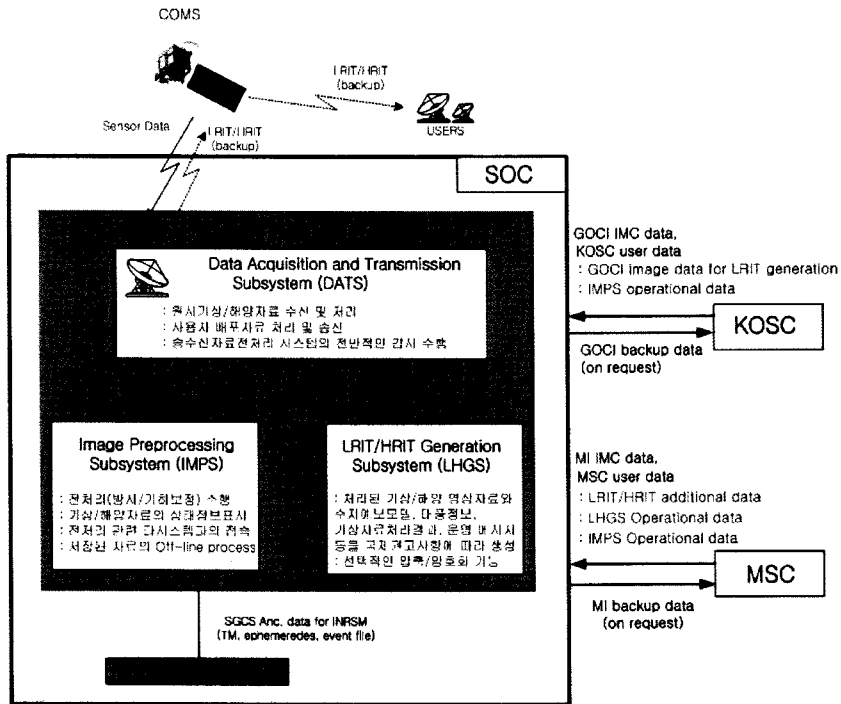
COMS

LRIT/HRIT (backup)

USERS

Sensor Data

LRIT/HRIT (backup)

SOC

Data Acquisition and Transmission Subsystem (DATS)

: 원시기상/해양자료 수신 및 처리
: 사용자 배포자료 처리 및 송신
: 송수신자료전처리 시스템의 전반적인 감시 수행

Image Preprocessing Subsystem (IMPS)

: 전처리(방사/기하보정) 수행
: 기상/해양자료의 상태정보표시
: 전처리 관련 타시스템과의 접속
: 저장된 자료의 Off-line process

LRIT/HRIT Generation Subsystem (LHGS)

: 처리된 기상/해양 영상자료와 수치예보모델, 태풍정보, 기상자료처리결과, 운영 메시지 등을 국제권고사항에 따라 생성
: 선택적인 압축/암호화 기능

GOCI IMC data, KOSC user data
: GOCI image data for LRIT generation
: IMPS operational data

KOSC

GOCI backup data (on request)

MI IMC data, MSC user data
: LRIT/HRIT additional data
: LHGS Operational data
: IMPS Operational data

MSC

MI backup data (on request)

SGCS Anc. data for INRSM (TM, ephemeredes, event file)